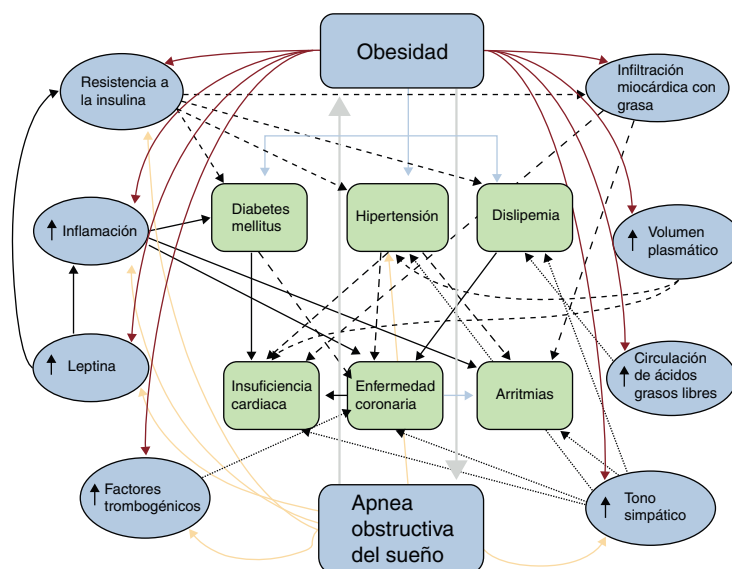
Obesidad

Resistencia a la insulina

Infiltración miocárdica con grasa

↑ Inflamación

Diabetes mellitus

Hipertensión

Dislipemia

↑ Volumen plasmático

↑ Leptina

Insuficiencia cardiaca

Enfermedad coronaria

Arritmias

↑ Circulación de ácidos grasos libres

↑ Factores trombogénicos

Apnea obstructiva del sueño

↑ Tono simpático